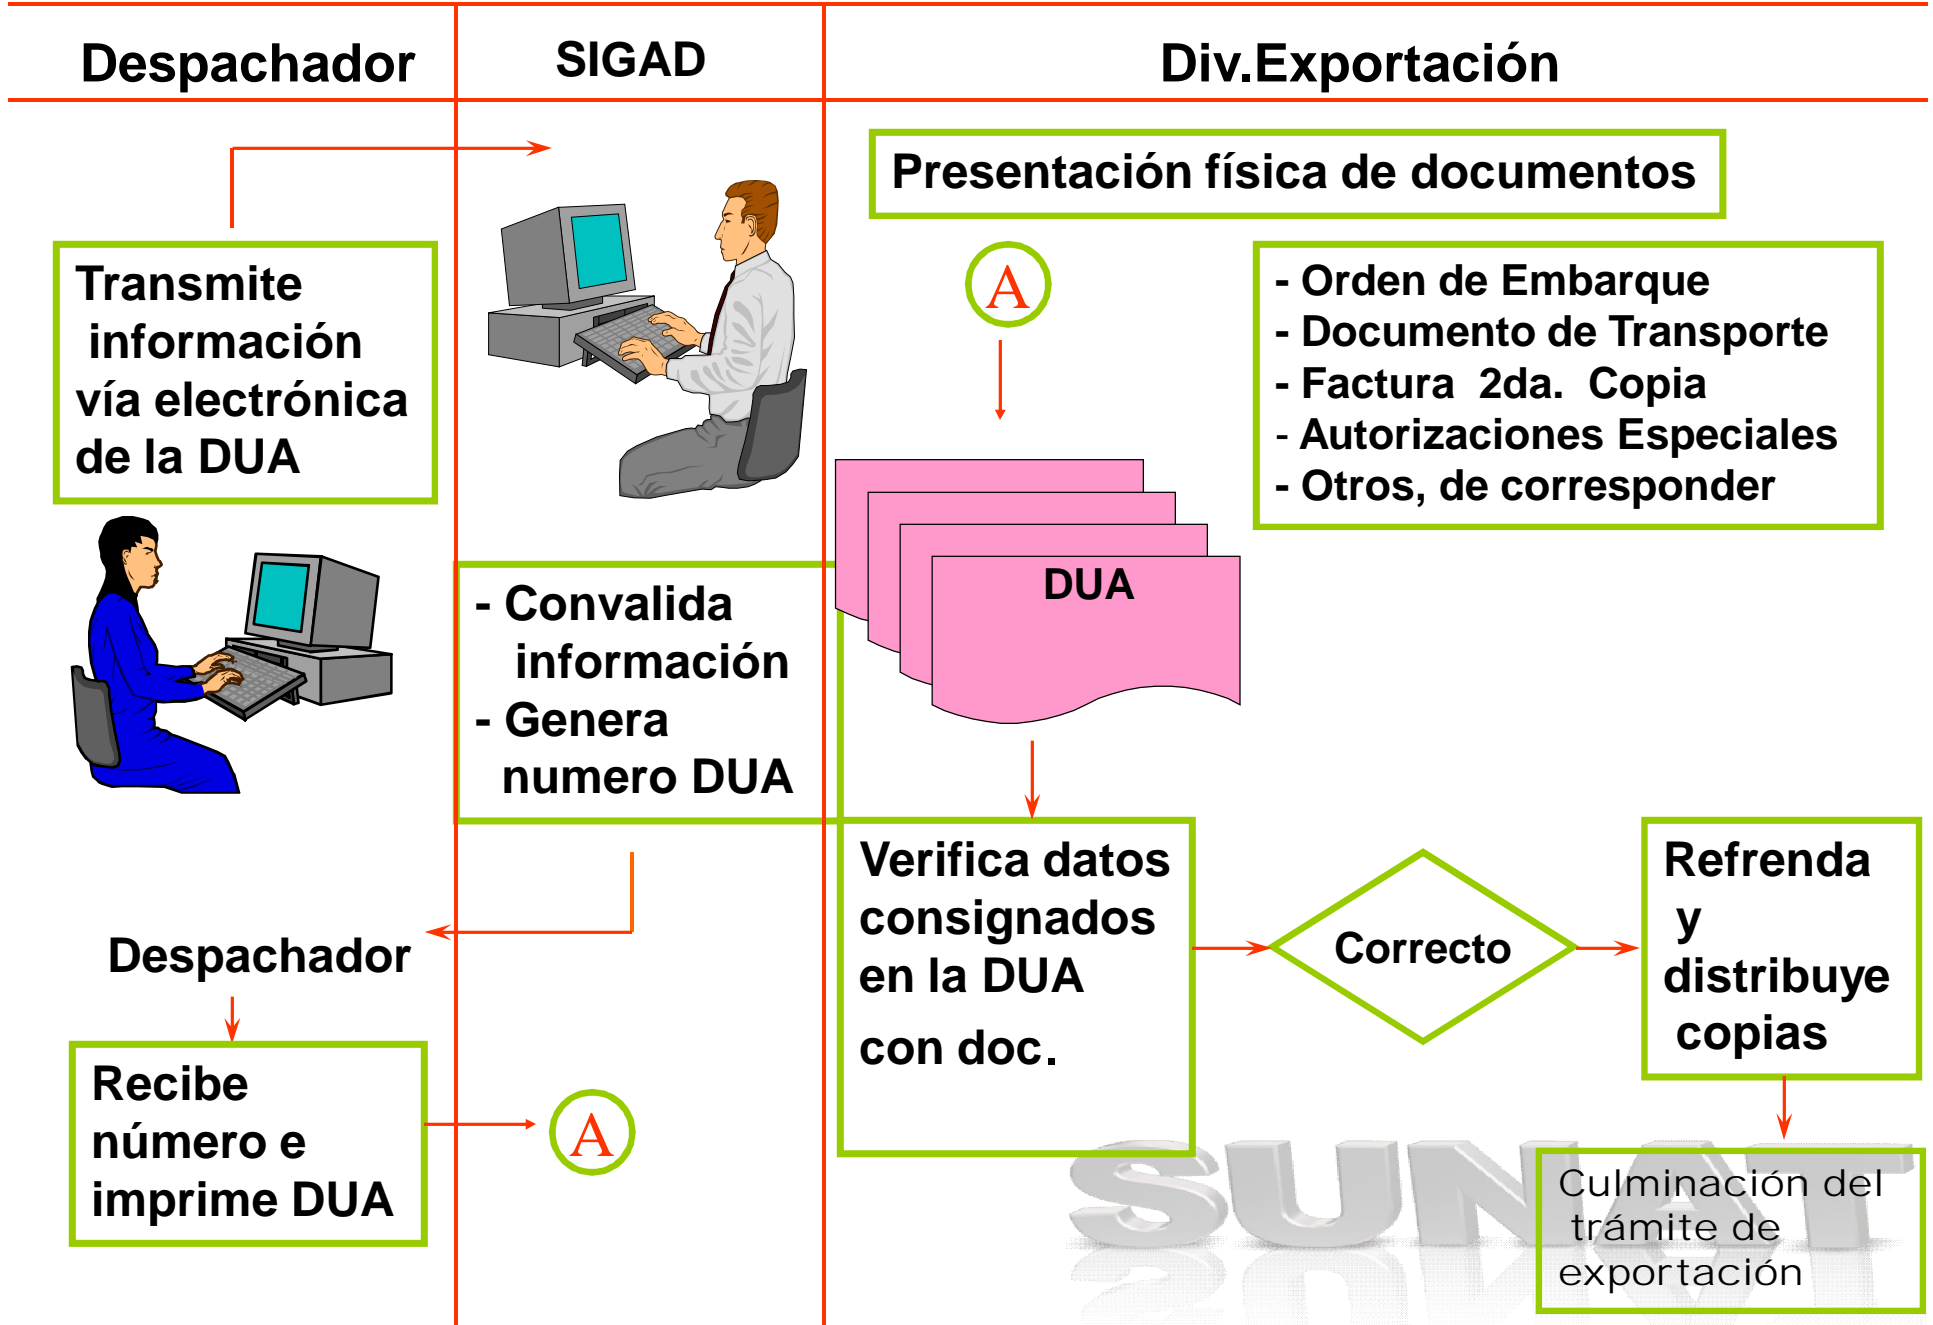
Despachador

SIGAD

Div.Exportación

Transmite información vía electrónica de la DUA

Presentación física de documentos

A

- Orden de Embarque
- Documento de Transporte
- Factura 2da. Copia
- Autorizaciones Especiales
- Otros, de corresponder

DUA

- Convalida información
- Genera numero DUA

Verifica datos consignados en la DUA con doc.

Correcto

Refrenda y distribuye copias

Despachador

Recibe número e imprime DUA

A

SUNAT

Culminación del trámite de exportación